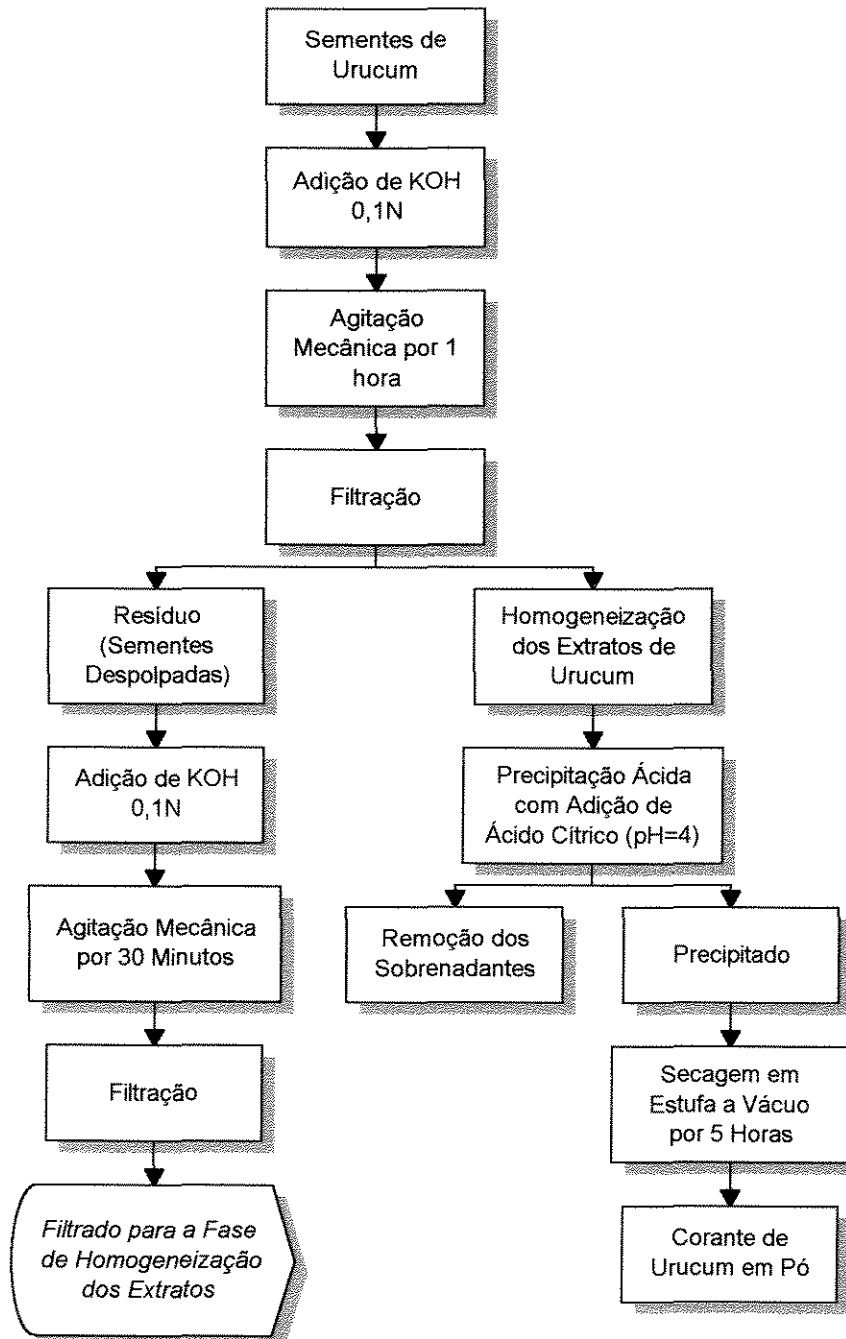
Sementes de Urucum

Adição de KOH 0,1N

Agitação Mecânica por 1 hora

Filtração

Resíduo (Sementes Despolpadas)

Adição de KOH 0,1N

Agitação Mecânica por 30 Minutos

Filtração

*Filtrado para a Fase de Homogeneização dos Extratos*

Homogeneização dos Extratos de Urucum

Precipitação Ácida com Adição de Ácido Cítrico (pH=4)

Remoção dos Sobrenadantes

Precipitado

Secagem em Estufa a Vácuo por 5 Horas

Corante de Urucum em Pó